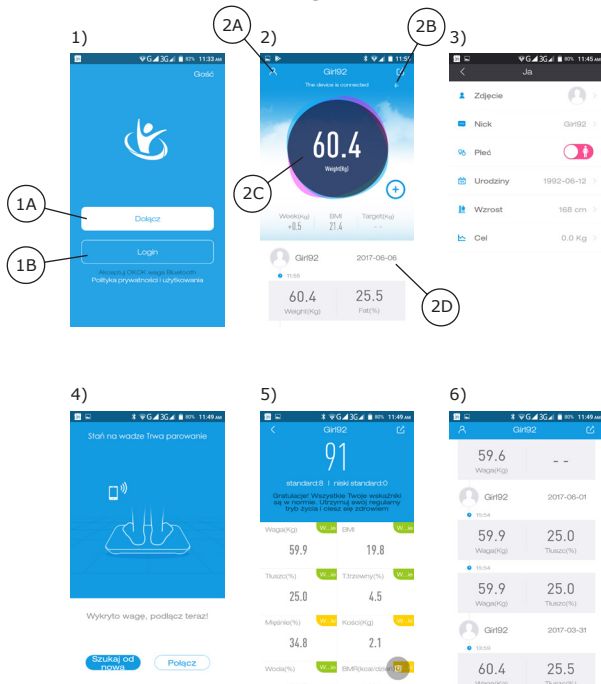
1)

2A

2)

2B

3)

11:33 AM

Gość

1A

Dołącz

1B

Login

Akceptuj OKOK wagę Bluetooth
Polityka prywatności i użytkowania

Girl92

The device is connected

2C

60.4

Weight(Kg)

Week(Kg)
+0.5

BMI
21.4

Target(Kg)
- -

Girl92

2017-06-06

11:55

2D

60.4
Weight(Kg)

25.5
Fat(%)

Ja

Zdjęcie

Nick

Girl92

Płeć

Urodziny

1992-06-12

Wzrost

168 cm

Cel

0.0 Kg

4)

5)

6)

11:49 AM

Stań na wadze Trwa parowanie

Wykryto wagę, podłącz teraz!

Szukaj od nowa

Połącz

Girl92

91

standard:8 | niski standard:0

Gratulacje! Wszystkie Twoje wskaźniki są w normie. Utrzymuj swój regularny tryb życia i ciesz się zdrowiem

Waga(Kg)

59.9

BMI

19.8

Tłuszcz(%)

25.0

T.trzewny(%)

4.5

Mięśnie(%)

34.8

Kości(Kg)

2.1

Woda(%)

BMR(kcal/dzień)

Girl92

59.6
Waga(Kg)

- -

Girl92

2017-06-01

15:54

59.9
Waga(Kg)

25.0
Tłuszcz(%)

15:54

59.9
Waga(Kg)

25.0
Tłuszcz(%)

Girl92

2017-03-31

19:56

60.4

25.5